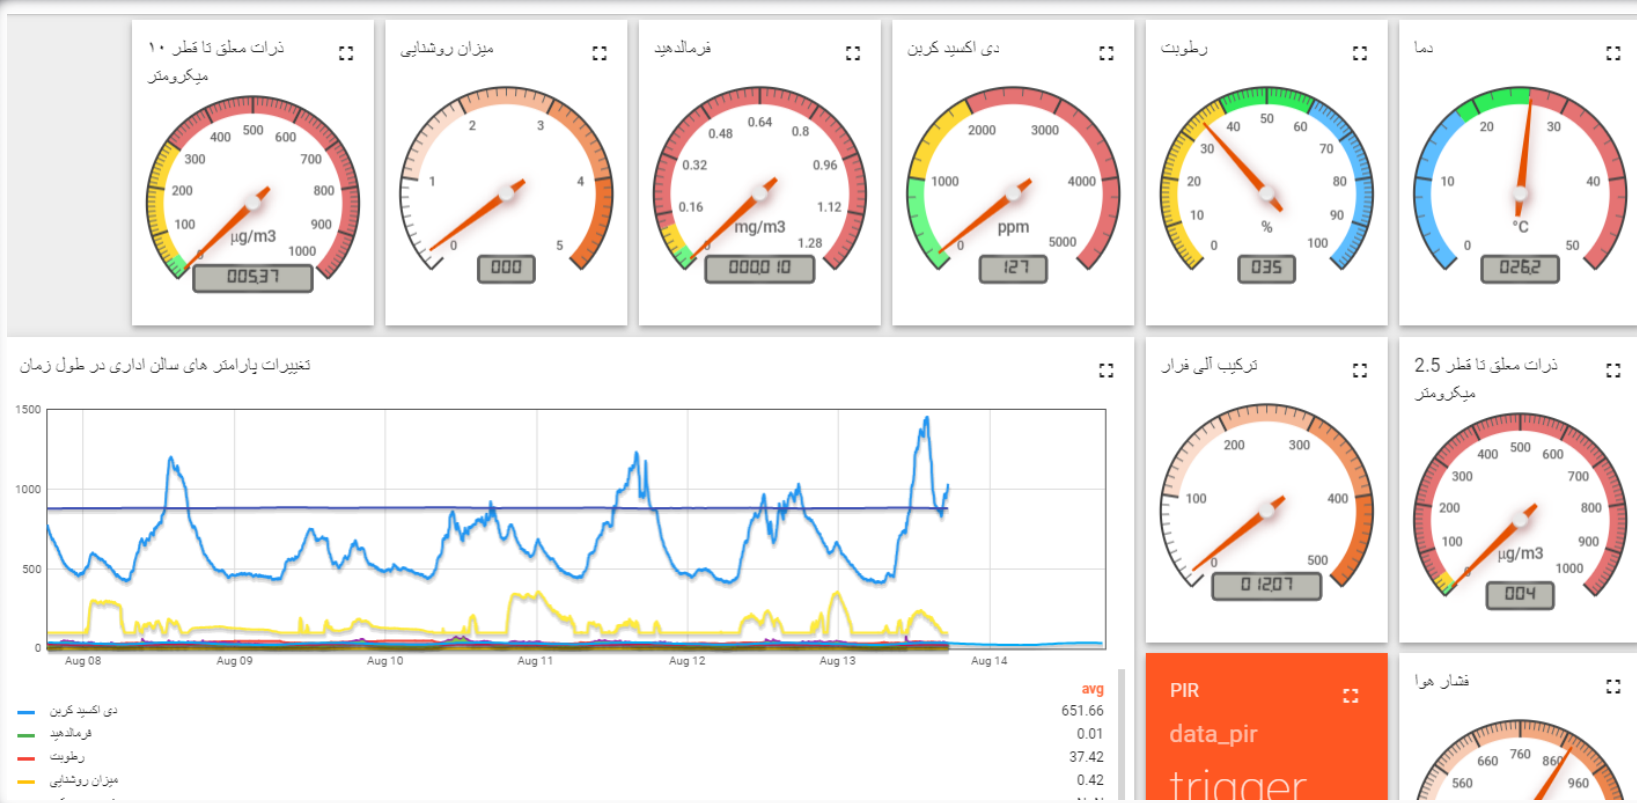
ذرات معلق تا قطر ۱۰ میکرومتر

400 500 600 300 700 200 800 100 900 0 1000 µg/m3 00537

میزان روشنایی

2 3 1 4 0 5 000

فرمالدهید

0.64 0.48 0.8 0.32 0.96 0.16 1.12 0 1.28 mg/m3 0000 10

دی اکسید کربن

2000 3000 1000 4000 0 5000 ppm 127

رطوبت

50 40 60 30 70 20 80 10 90 0 100 % 035

دما

20 30 10 40 0 50 °C 0262

تغییرات پارامتر های سالن اداری در طول زمان

1500 1000 500 0

Aug 08 Aug 09 Aug 10 Aug 11 Aug 12 Aug 13 Aug 14

avg

دی اکسید کربن 651.66

فرمالدهید 0.01

رطوبت 37.42

میزان روشنایی 0.42

ترکیب آلی فرار

200 300 100 400 0 500 0 1207

ذرات معلق تا قطر 2.5 میکرومتر

400 500 600 300 700 200 800 100 900 0 1000 µg/m3 004

PIR

data_pir

trigger

فشار هوا

660 760 860 560 960